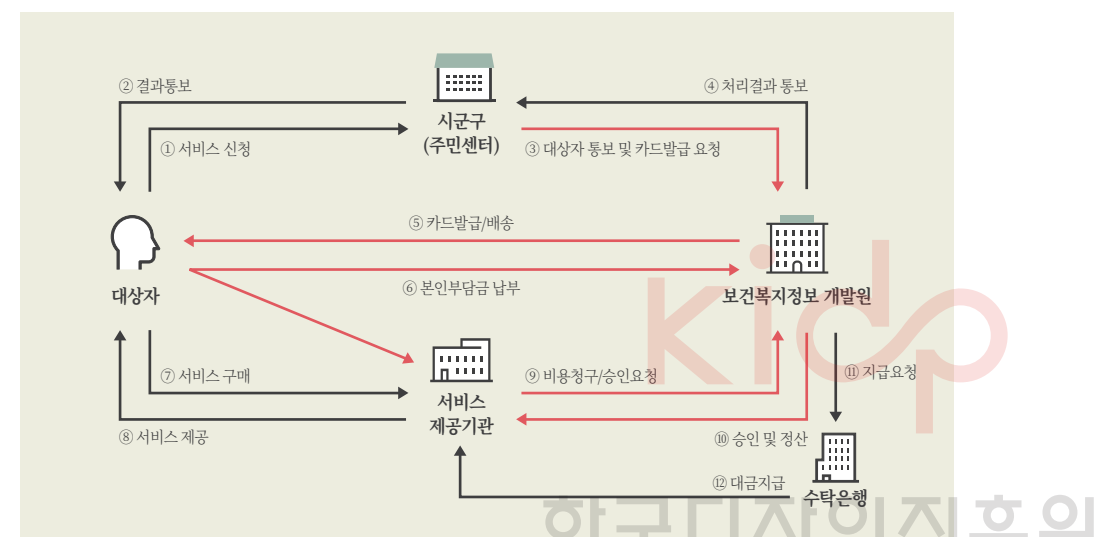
② 결과통보

① 서비스 신청

시군구
(주민센터)

④ 처리결과 통보

③ 대상자 통보 및 카드발급 요청

⑤ 카드발급/배송

대상자

⑥ 본인부담금 납부

보건복지정보 개발원

⑦ 서비스 구매

⑧ 서비스 제공

서비스
제공기관

⑨ 비용청구/승인요청

⑪ 지급요청

⑩ 승인 및 정산

⑫ 대금지급

수탁은행

kidp

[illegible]